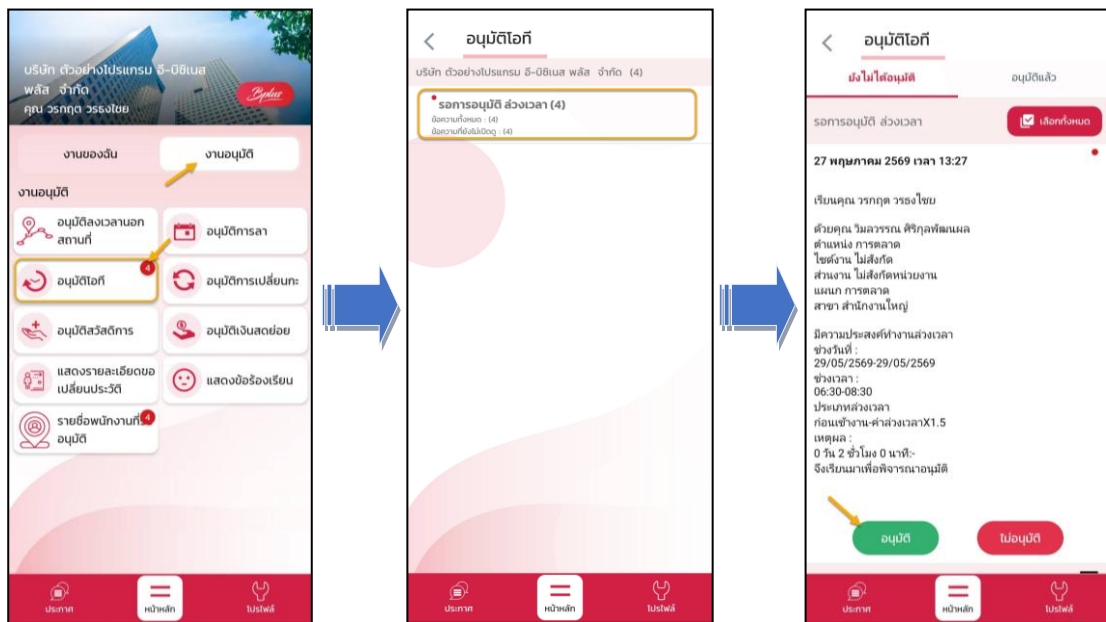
บริษัท ตัวอย่างโปรแกรม อี-บิซิเนส พลัส จำกัด
คุณ วรกฤต วรรงไชย

Bplus

งานของฉัน
งานอนุมัติ

งานอนุมัติ

อนุมัติลงเวลานอกสถานที่
อนุมัติการลา
อนุมัติโอที
4
อนุมัติการเปลี่ยนกะ
อนุมัติสวัสดิการ
อนุมัติเงินสดย่อย
แสดงรายละเอียดขอเปลี่ยนประวัติ
แสดงข้อร้องเรียน
รายชื่อพนักงานที่รออนุมัติ
4

ประกาศ
หน้าหลัก
โปรไฟล์

อนุมัติโอที

บริษัท ตัวอย่างโปรแกรม อี-บิซิเนส พลัส จำกัด (4)

รอการอนุมัติ ล่วงเวลา (4)
ข้อความทั้งหมด : (4)
ข้อความที่ยังไม่เปิดดู : (4)

ประกาศ
หน้าหลัก
โปรไฟล์

อนุมัติโอที

ยังไม่ได้อนุมัติ
อนุมัติแล้ว

รอการอนุมัติ ล่วงเวลา
เลือกทั้งหมด

27 พฤษภาคม 2569 เวลา 13:27

เรียนคุณ วรกฤต วรรงไชย

ด้วยคุณ วิมลวรรณ ศิริกุลพัฒนผล
ตำแหน่ง การตลาด
ไซต์งาน ไม่สังกัด
ส่วนงาน ไม่สังกัดหน่วยงาน
แผนก การตลาด
สาขา สำนักงานใหญ่

มีความประสงค์ทำงานล่วงเวลา
ช่วงวันที่ :
29/05/2569-29/05/2569
ช่วงเวลา :
06:30-08:30
ประเภทล่วงเวลา
ก่อนเข้างาน-ค่าล่วงเวลาX1.5
เหตุผล :
0 วัน 2 ชั่วโมง 0 นาที:-
จึงเรียนมาเพื่อพิจารณาอนุมัติ

อนุมัติ
ไม่อนุมัติ

ประกาศ
หน้าหลัก
โปรไฟล์